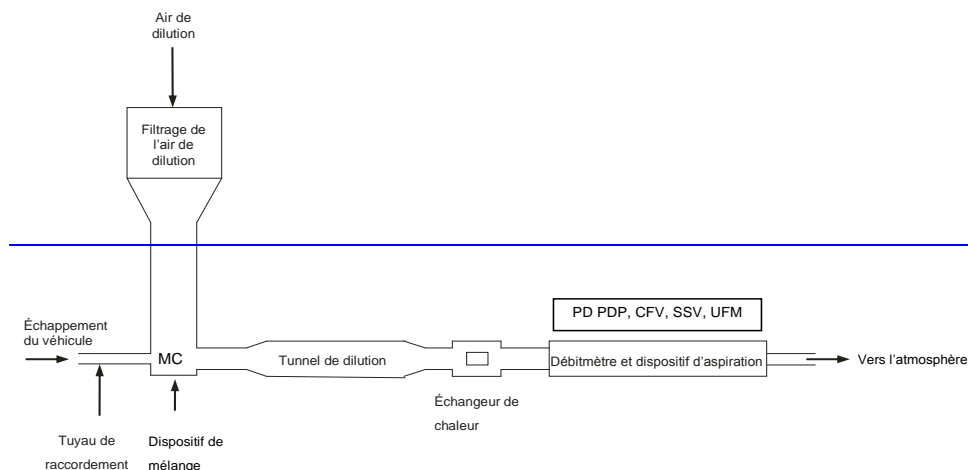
Air de dilution

Filtrage de l'air de dilution

PD PDP, CFV, SSV, UFM

Échappement du véhicule

MC

Tunnel de dilution

Débitmètre et dispositif d'aspiration

Vers l'atmosphère

Échangeur de chaleur

Tuyau de raccordement

Dispositif de mélange